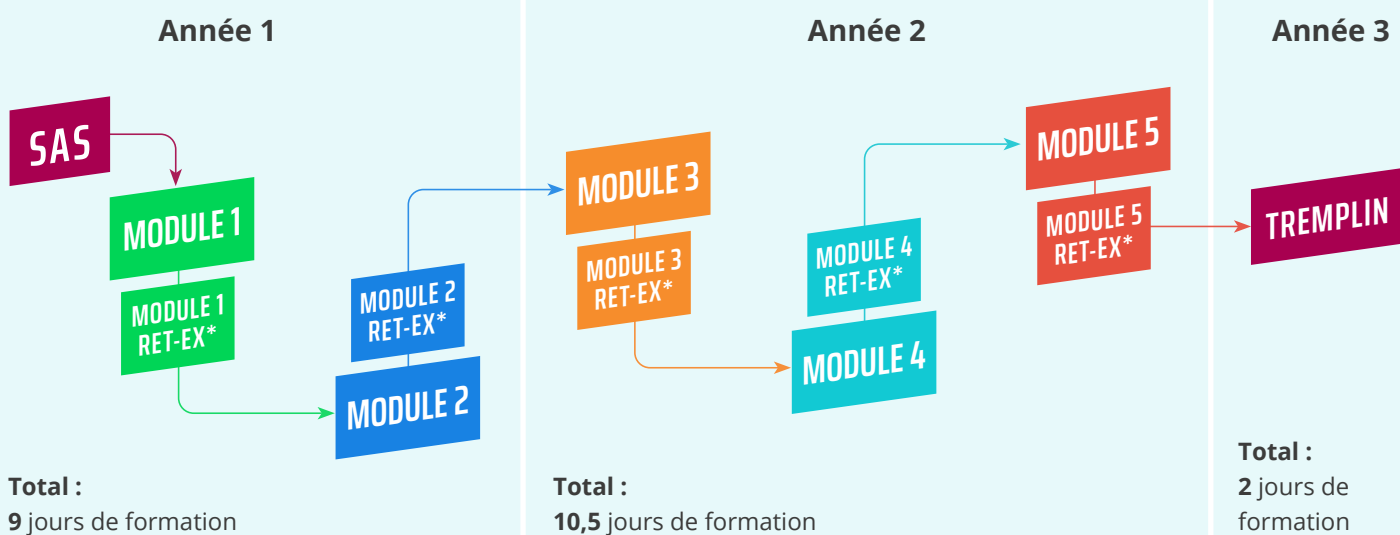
Année 1

SAS

MODULE 1

MODULE 1 RET-EX*

MODULE 2 RET-EX*

MODULE 2

Total :
**9** jours de formation

Année 2

MODULE 3

MODULE 3 RET-EX*

MODULE 4 RET-EX*

MODULE 4

MODULE 5

MODULE 5 RET-EX*

Total :
**10,5** jours de formation

Année 3

TREMPLIN

Total :
**2** jours de formation